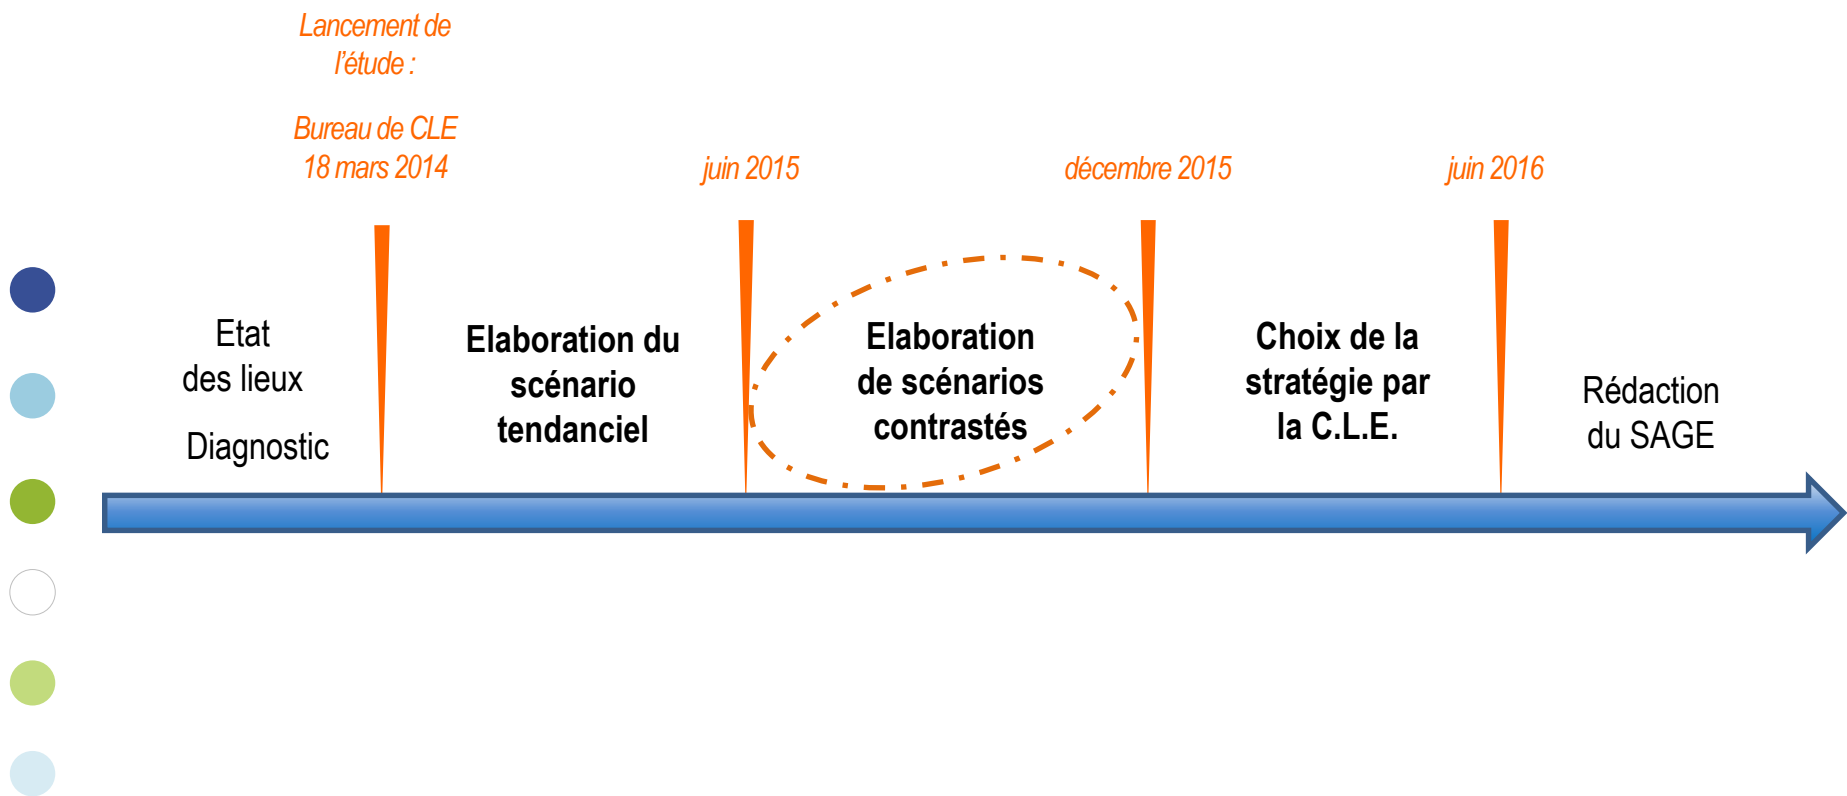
Lancement de l'étude :

Bureau de CLE
18 mars 2014

juin 2015

décembre 2015

juin 2016

Etat
des lieux

Diagnostic

Elaboration du scénario tendanciel

Elaboration de scénarios contrastés

Choix de la stratégie par la C.L.E.

Rédaction du SAGE